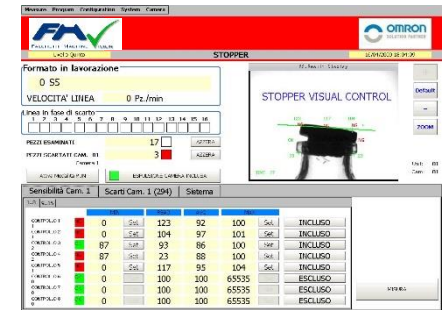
Messages Program Configuration System Camera

FM

OMRON

STOPPER

Formato in lavorazione

0 SS

VELOCITA' LINEA 0 Pz./min

Linea in fase di scarto
1 2 3 4 5 6 7 8 9 10 11 12 13 14 15 16

PEZZI ESAMINATI 17 AZZERA

PEZZI SCARTATI CAM. 01 3 AZZERA

STOPPER VISUAL CONTROL

Default

ZOOM

Sensibilità Cam. 1 | Scarti Cam. 1 (294) | Sistema

| | | | | | | | | |
|---|---|---|---|---|---|---|---|---|
| CONTROLLO 1 | | 0 | Set | 123 | 92 | 100 | Set | INCLUSO |
| CONTROLLO 2 | | 0 | Set | 104 | 97 | 101 | Set | INCLUSO |
| CONTROLLO 3 | | 87 | Set | 93 | 86 | 100 | Set | INCLUSO |
| CONTROLLO 4 | | 87 | Set | 23 | 88 | 100 | Set | INCLUSO |
| CONTROLLO 5 | | 0 | Set | 117 | 95 | 104 | Set | INCLUSO |
| CONTROLLO 6 | | 0 | | 100 | 100 | 65535 | | ESCLUSO |
| CONTROLLO 7 | | 0 | | 100 | 100 | 65535 | | ESCLUSO |
| CONTROLLO 8 | | 0 | | 100 | 100 | 65535 | | ESCLUSO |